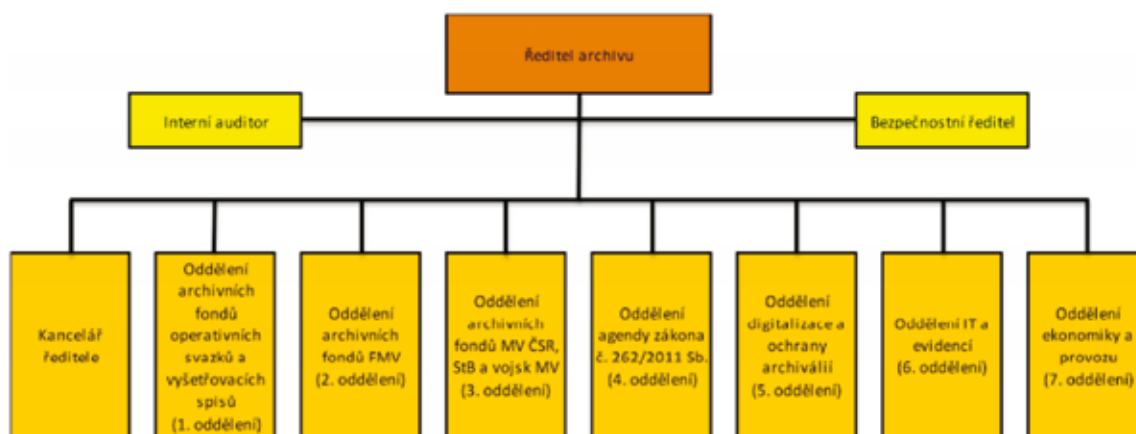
Ředitel archivu

Interní auditor

Bezpečnostní ředitel

Kancelář ředitele

Oddělení archivních fondů operativních svazků a vyšetřovacích spisů (1. oddělení)

Oddělení archivních fondů FMV (2. oddělení)

Oddělení archivních fondů MV ČSR, StB a vojsk MV (3. oddělení)

Oddělení agendy zákona č. 262/2011 Sb. (4. oddělení)

Oddělení digitalizace a ochrany archiválií (5. oddělení)

Oddělení IT a evidencí (6. oddělení)

Oddělení ekonomiky a provozu (7. oddělení)